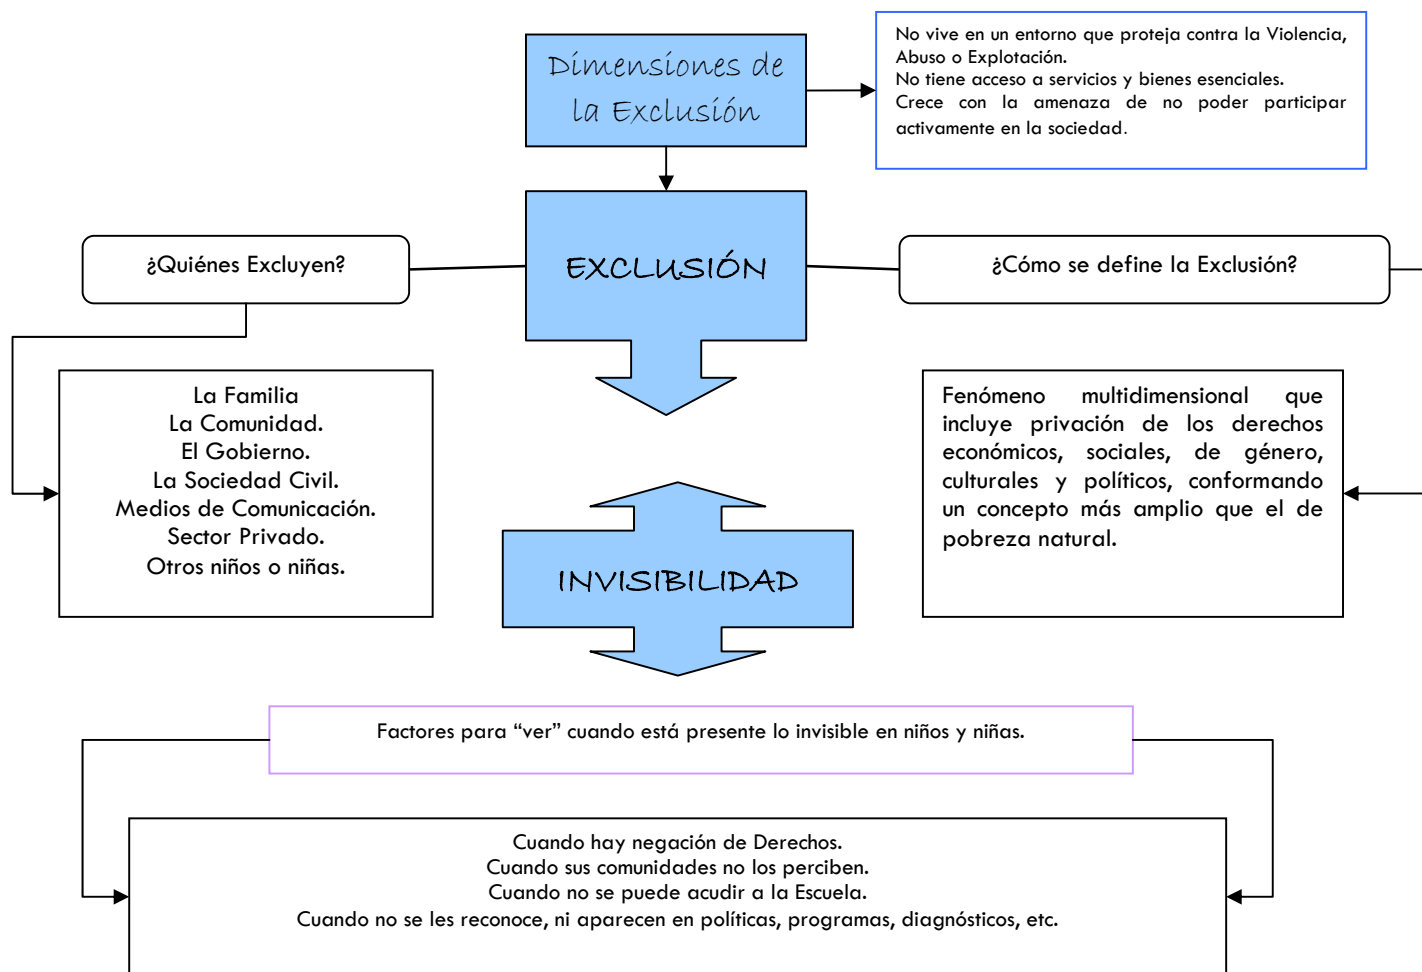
Dimensiones de la Exclusión

No vive en un entorno que proteja contra la Violencia, Abuso o Explotación.
No tiene acceso a servicios y bienes esenciales.
Crece con la amenaza de no poder participar activamente en la sociedad.

¿Quiénes Excluyen?

EXCLUSIÓN

¿Cómo se define la Exclusión?

La Familia
La Comunidad.
El Gobierno.
La Sociedad Civil.
Medios de Comunicación.
Sector Privado.
Otros niños o niñas.

Fenómeno multidimensional que incluye privación de los derechos económicos, sociales, de género, culturales y políticos, conformando un concepto más amplio que el de pobreza natural.

INVISIBILIDAD

Factores para “ver” cuando está presente lo invisible en niños y niñas.

Cuando hay negación de Derechos.
Cuando sus comunidades no los perciben.
Cuando no se puede acudir a la Escuela.
Cuando no se les reconoce, ni aparecen en políticas, programas, diagnósticos, etc.